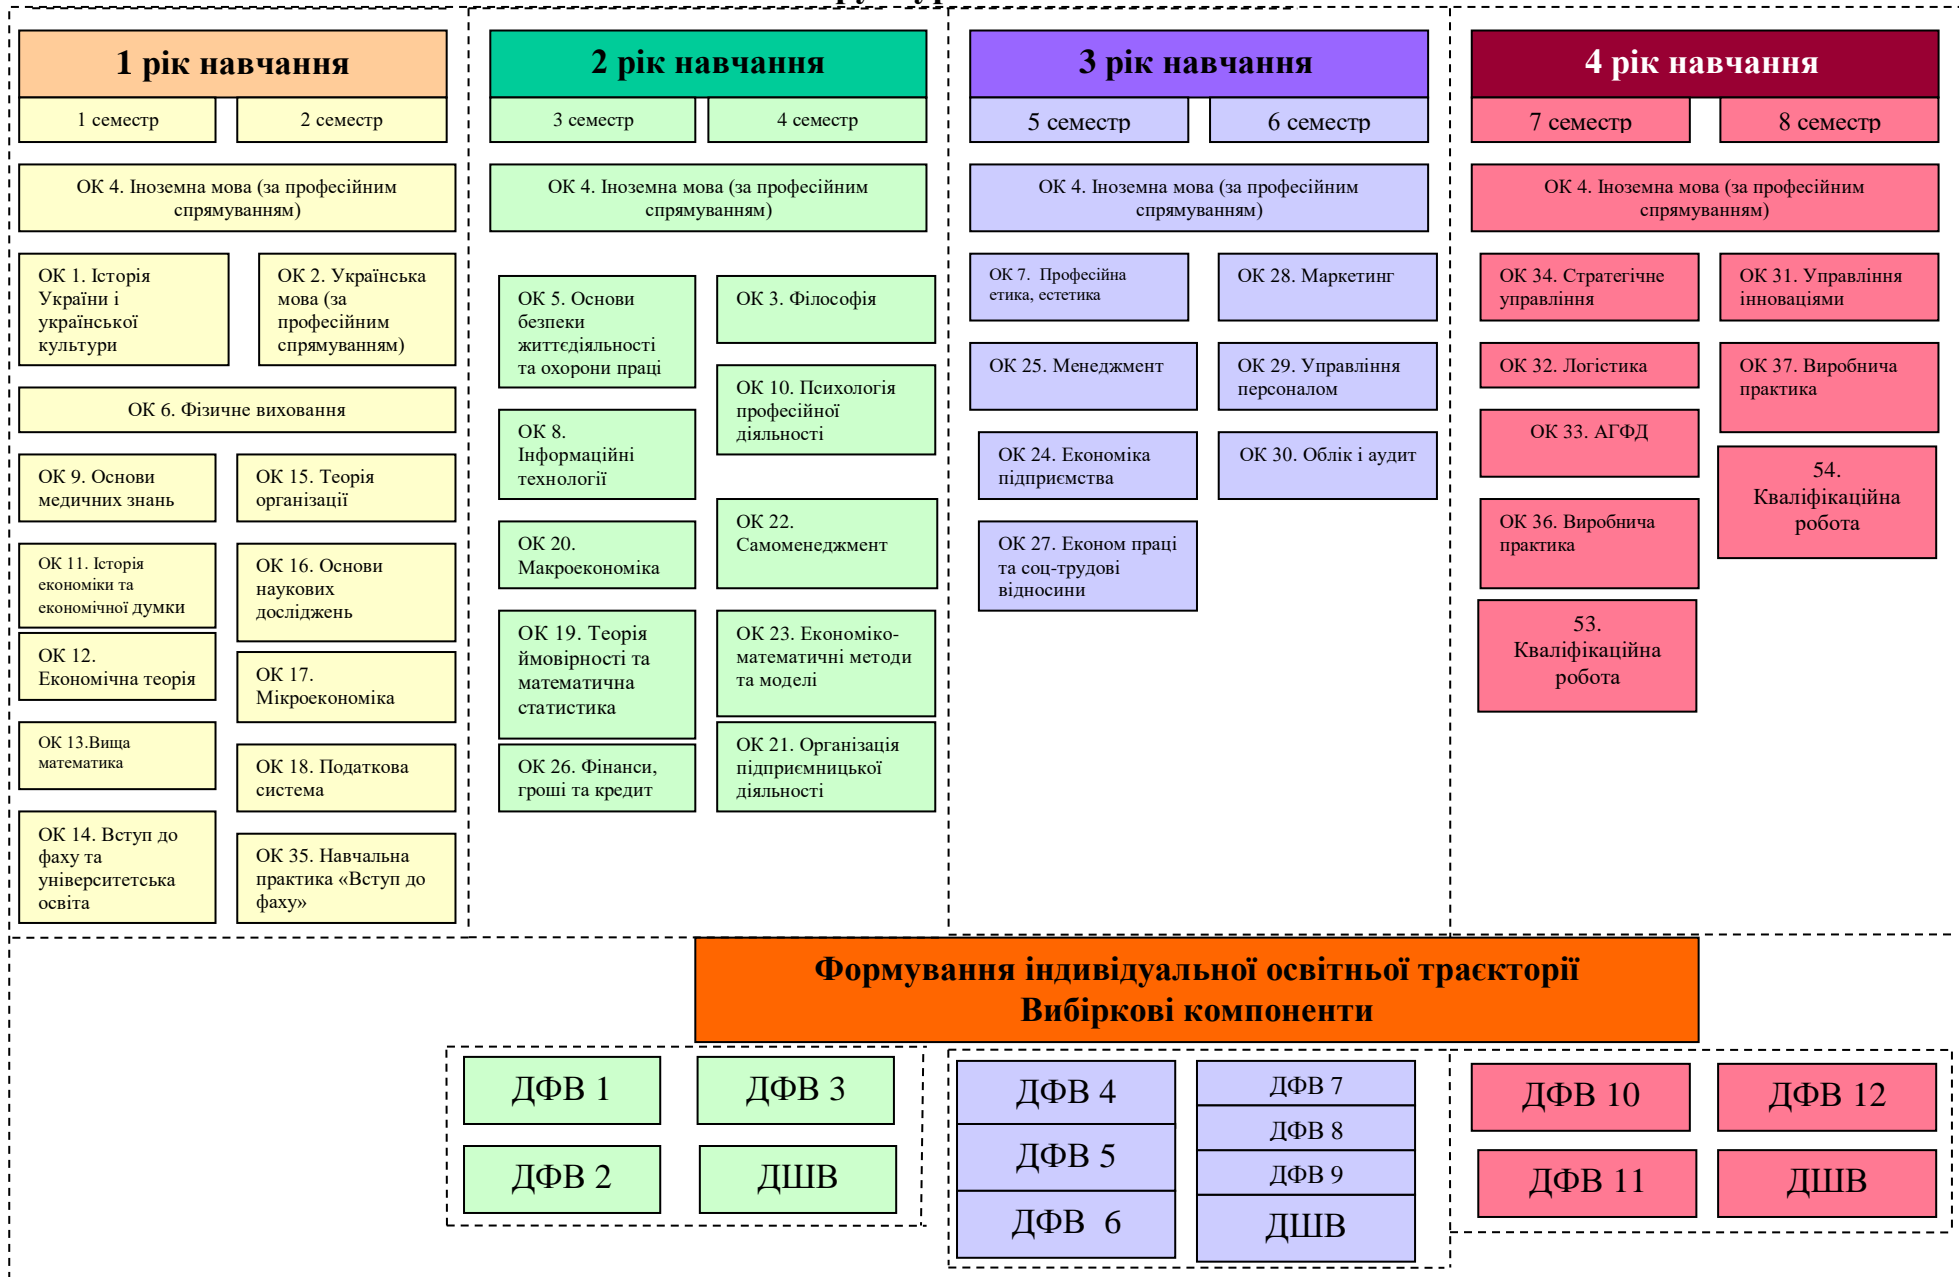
1 рік навчання

1 семестр

2 семестр

ОК 4. Іноземна мова (за професійним спрямуванням)

ОК 1. Історія України і української культури

ОК 2. Українська мова (за професійним спрямуванням)

ОК 6. Фізичне виховання

ОК 9. Основи медичних знань

ОК 15. Теорія організації

ОК 11. Історія економіки та економічної думки

ОК 16. Основи наукових досліджень

ОК 12. Економічна теорія

ОК 17. Мікроекономіка

ОК 13.Вища математика

ОК 18. Податкова система

ОК 14. Вступ до фаху та університетська освіта

ОК 35. Навчальна практика «Вступ до фаху»

2 рік навчання

3 семестр

4 семестр

ОК 4. Іноземна мова (за професійним спрямуванням)

ОК 5. Основи безпеки життєдіяльності та охорони праці

ОК 3. Філософія

ОК 10. Психологія професійної діяльності

ОК 8. Інформаційні технології

ОК 22. Самоменеджмент

ОК 20. Макроекономіка

ОК 19. Теорія ймовірності та математична статистика

ОК 23. Економіко-математичні методи та моделі

ОК 26. Фінанси, гроші та кредит

ОК 21. Організація підприємницької діяльності

3 рік навчання

5 семестр

6 семестр

ОК 4. Іноземна мова (за професійним спрямуванням)

ОК 7. Професійна етика, естетика

ОК 28. Маркетинг

ОК 25. Менеджмент

ОК 29. Управління персоналом

ОК 24. Економіка підприємства

ОК 30. Облік і аудит

ОК 27. Економ праці та соц-трудові відносини

4 рік навчання

7 семестр

8 семестр

ОК 4. Іноземна мова (за професійним спрямуванням)

ОК 34. Стратегічне управління

ОК 31. Управління інноваціями

ОК 32. Логістика

ОК 37. Виробнича практика

ОК 33. АГФД

54. Кваліфікаційна робота

ОК 36. Виробнича практика

53. Кваліфікаційна робота

Формування індивідуальної освітньої траєкторії
Вибіркові компоненти

ДФВ 1

ДФВ 3

ДФВ 2

ДІШВ

ДФВ 4

ДФВ 7

ДФВ 8

ДФВ 5

ДФВ 9

ДФВ 6

ДІШВ

ДФВ 10

ДФВ 12

ДФВ 11

ДІШВ